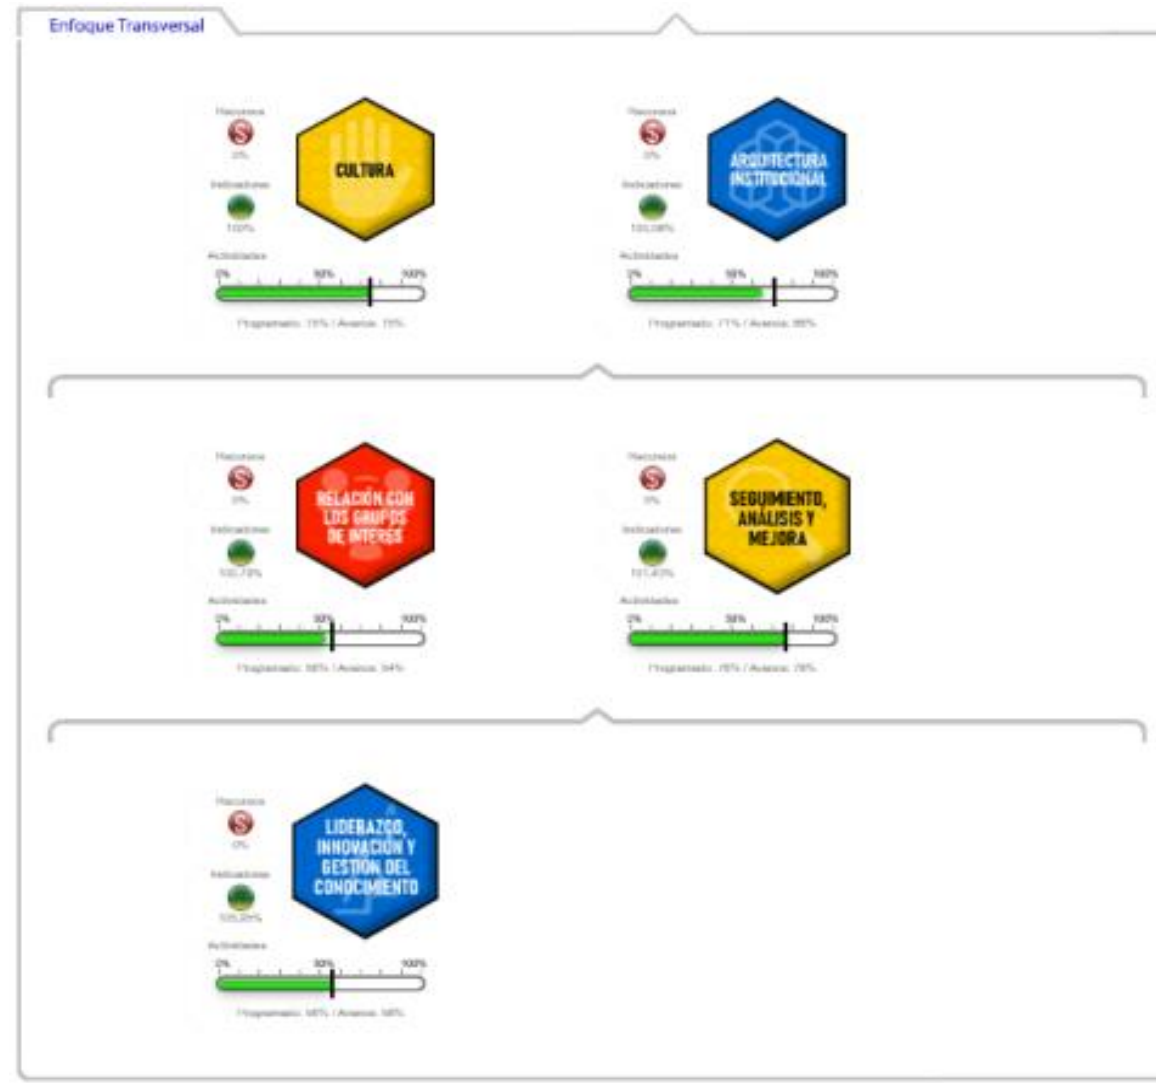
Enfoque Transversal

Recursos
0%
Indicadores
100%
CULTURA
Actividades
0% 50% 100%
Programado: 75% | Avance: 75%

Recursos
0%
Indicadores
100,08%
ARQUITECTURA INSTITUCIONAL
Actividades
0% 50% 100%
Programado: 71% | Avance: 65%

Recursos
0%
Indicadores
100,73%
RELACIÓN CON LOS GRUPOS DE INTERÉS
Actividades
0% 50% 100%
Programado: 56% | Avance: 54%

Recursos
0%
Indicadores
101,43%
SEGUIMIENTO, ANÁLISIS Y MEJORA
Actividades
0% 50% 100%
Programado: 76% | Avance: 76%

Recursos
0%
Indicadores
105,20%
LIDERAZGO, INNOVACIÓN Y GESTIÓN DEL CONOCIMIENTO
Actividades
0% 50% 100%
Programado: 56% | Avance: 56%